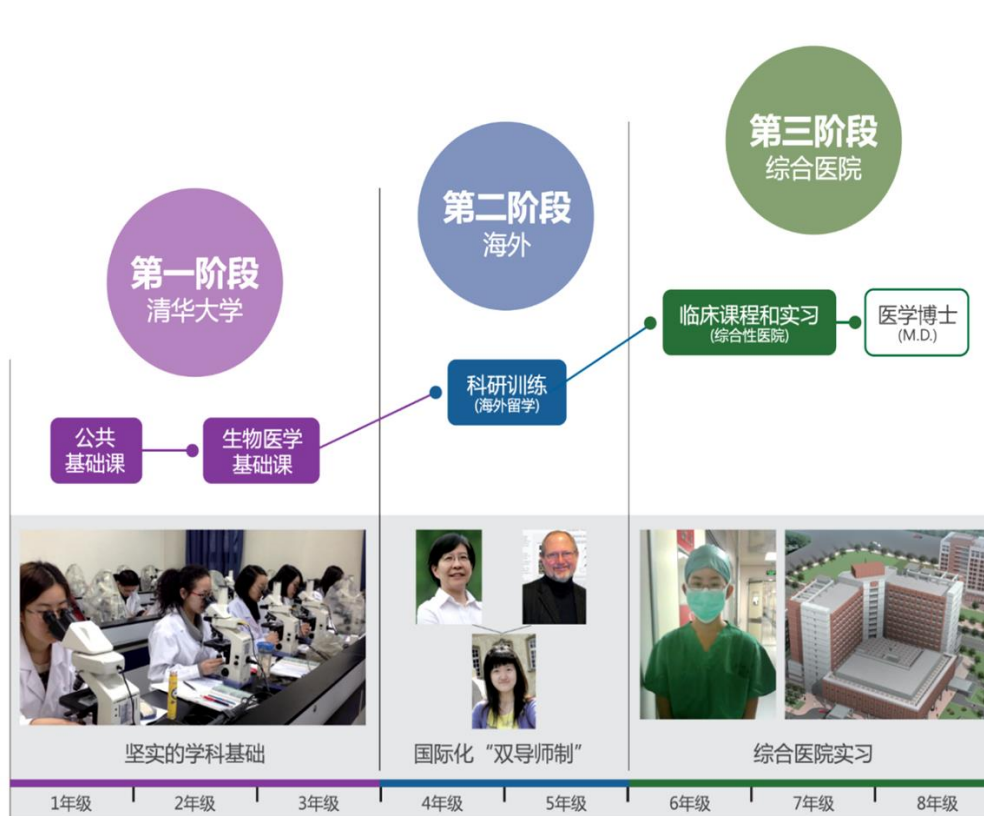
第三阶段
综合医院

第二阶段
海外

第一阶段
清华大学

临床课程和实习
(综合性医院)

医学博士
(M.D.)

科研训练
(海外留学)

公共
基础课

生物医学
基础课

坚实的学科基础

国际化“双导师制”

综合医院实习

1年级 2年级 3年级 4年级 5年级 6年级 7年级 8年级